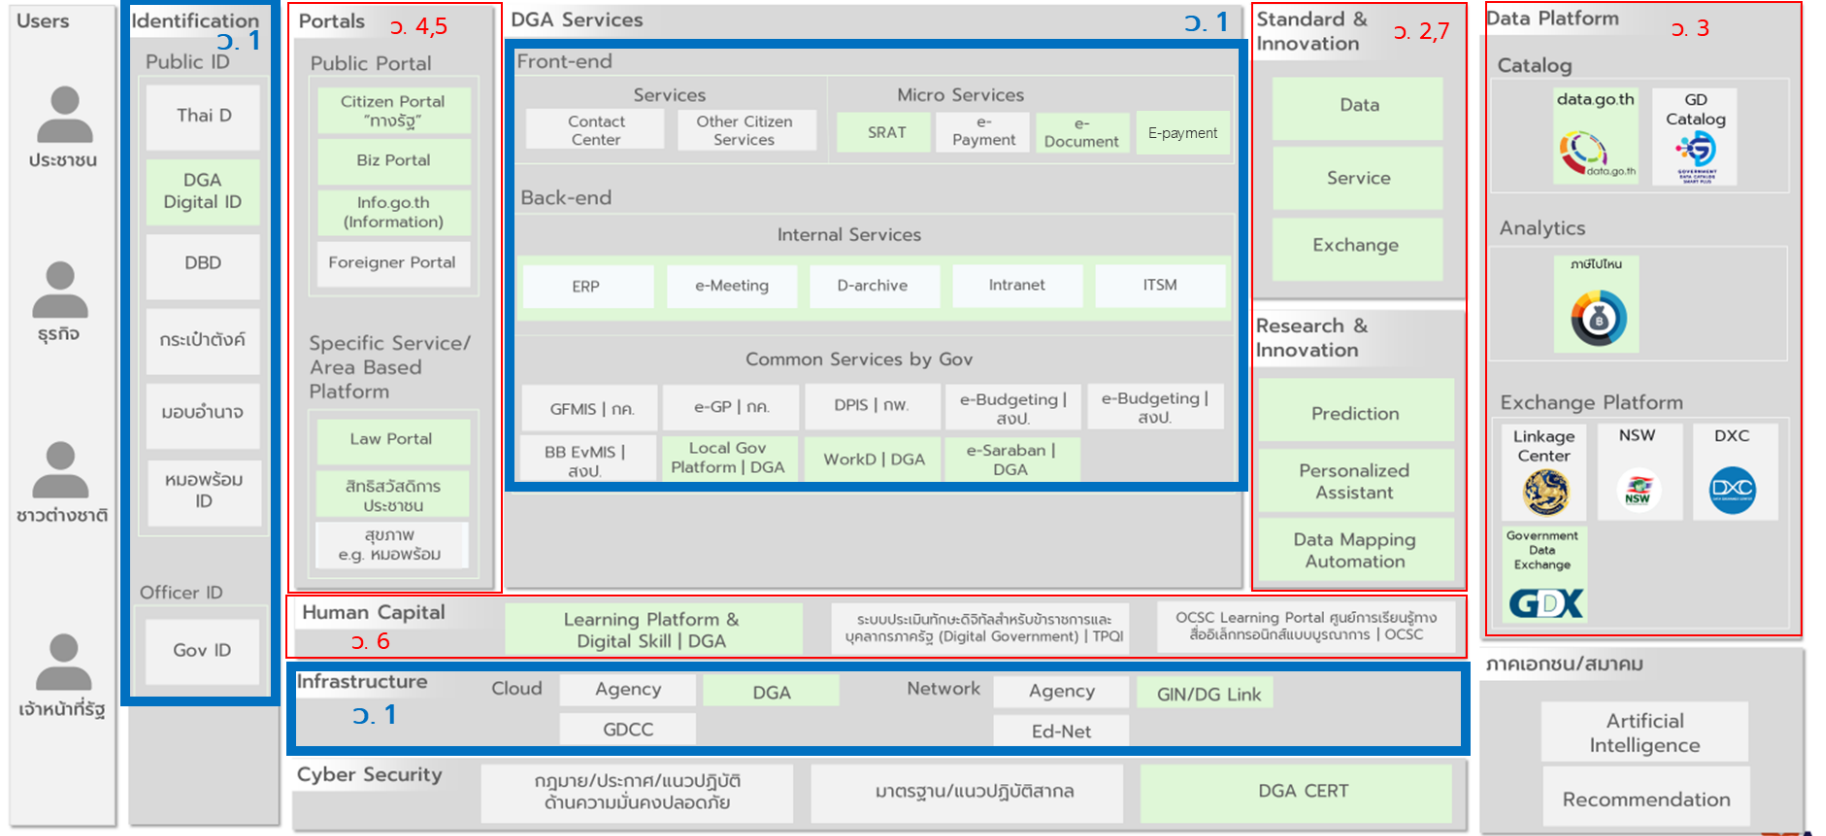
Users
ประชาชน
ธุรกิจ
ชาวต่างชาติ
เจ้าหน้าที่รัฐ

Identification
ว. 1
Public ID
Thai D
DGA Digital ID
DBD
กระเป๋าตังค์
มอบอำนาจ
หมอพร้อม ID
Officer ID
Gov ID

Portals
ว. 4,5
Public Portal
Citizen Portal "ทางรัฐ"
Biz Portal
Info.go.th (Information)
Foreigner Portal
Specific Service/ Area Based Platform
Law Portal
สิทธิสวัสดิการ ประชาชน
สุขภาพ e.g. หมอพร้อม

DGA Services
ว. 1
Front-end
Services
Contact Center
Other Citizen Services
Micro Services
SRAT
e-Payment
e-Document
E-payment
Back-end
Internal Services
ERP
e-Meeting
D-archive
Intranet
ITSM
Common Services by Gov
GFMIS | กค.
e-GP | กค.
DPIS | กพ.
e-Budgeting | สงป.
e-Budgeting | สงป.
BB EvMIS | สงป.
Local Gov Platform | DGA
WorkD | DGA
e-Saraban | DGA

Standard & Innovation
ว. 2,7
Data
Service
Exchange
Research & Innovation
Prediction
Personalized Assistant
Data Mapping Automation

Data Platform
ว. 3
Catalog
data.go.th
data.go.th
GD Catalog
Analytics
ภาษีไปไหน
Exchange Platform
Linkage Center
NSW
NSW
DXC
DXC
Government Data Exchange
GDX

Human Capital
ว. 6
Learning Platform & Digital Skill | DGA
ระบบประเมินทักษะดิจิทัลสำหรับข้าราชการและบุคลากรภาครัฐ (Digital Government) | TPQI
OCSC Learning Portal ศูนย์การเรียนรู้ทางสื่ออิเล็กทรอนิกส์แบบบูรณาการ | OCSC

Infrastructure
ว. 1
Cloud
Agency
DGA
GDCC
Network
Agency
GIN/DG Link
Ed-Net

Cyber Security
กฎหมาย/ประกาศ/แนวปฏิบัติด้านความมั่นคงปลอดภัย
มาตรฐาน/แนวปฏิบัติสากล
DGA CERT

ภาคเอกชน/สมาคม
Artificial Intelligence
Recommendation